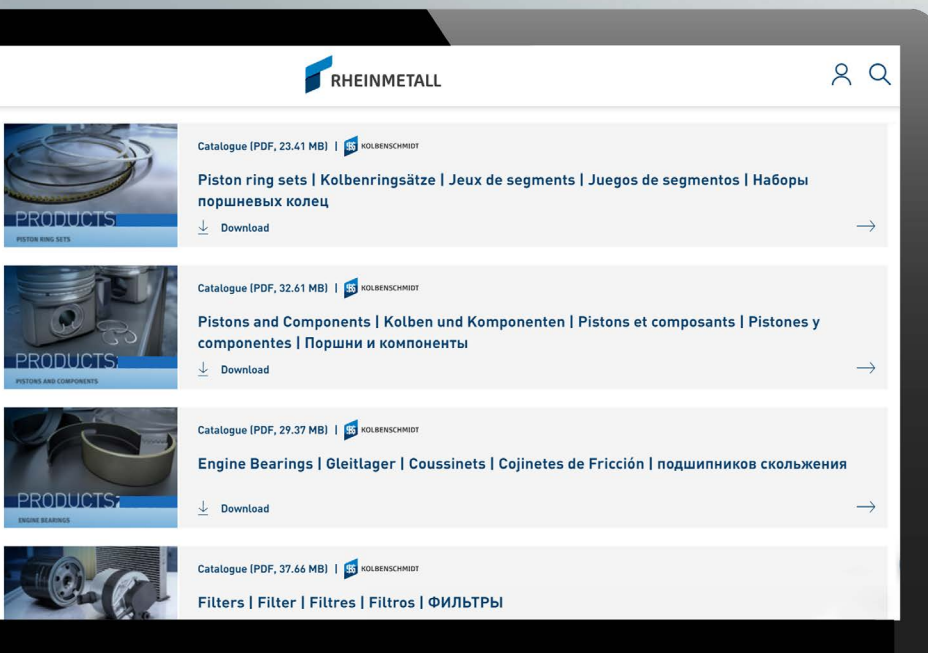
RHEINMETALL

PRODUCTS
PISTON RING SETS

Catalogue (PDF, 23.41 MB) | KS KOLBENSCHMIDT

Piston ring sets | Kolbenringsätze | Jeux de segments | Juegos de segmentos | Наборы поршневых колец

Download

→

PRODUCTS
PISTONS AND COMPONENTS

Catalogue (PDF, 32.61 MB) | KS KOLBENSCHMIDT

Pistons and Components | Kolben und Komponenten | Pistons et composants | Pistones y componentes | Поршни и компоненты

Download

→

PRODUCTS
ENGINE BEARINGS

Catalogue (PDF, 29.37 MB) | KS KOLBENSCHMIDT

Engine Bearings | Gleitlager | Coussinets | Cojinetes de Fricción | подшипников скольжения

Download

→

Catalogue (PDF, 37.66 MB) | KS KOLBENSCHMIDT

Filters | Filter | Filtres | Filtros | ФИЛЬТРЫ